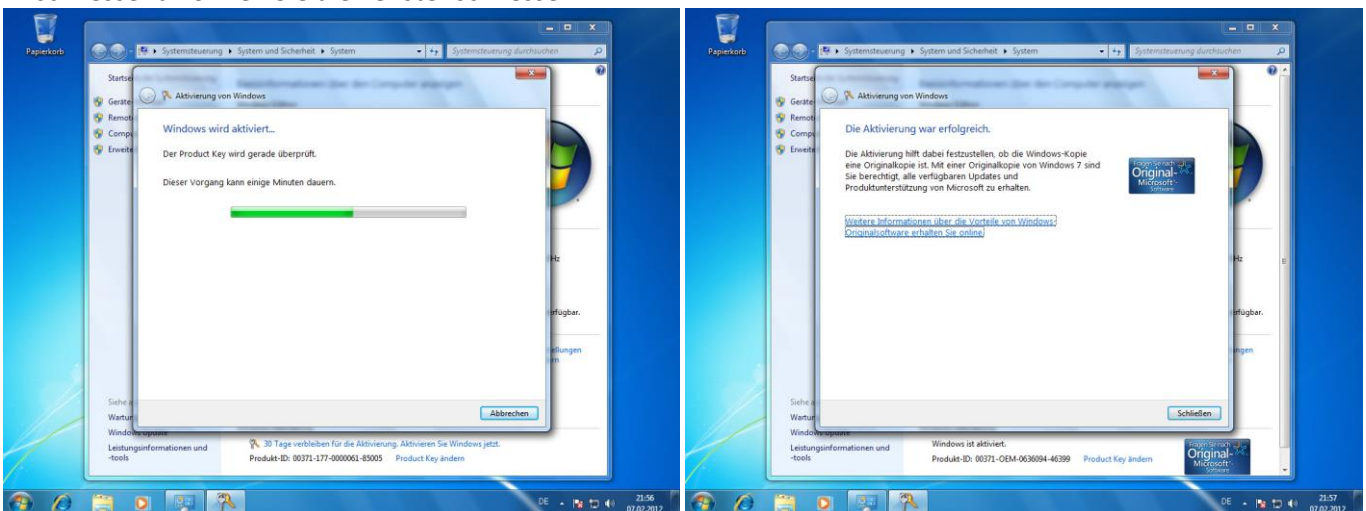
Papierkorb

Systemsteuerung ▸ System und Sicherheit ▸ System

Systemsteuerung durchsuchen

Starts

Geräte

Remot

Comp

Erweite

Aktivierung von Windows

Windows wird aktiviert...

Der Product Key wird gerade überprüft.

Dieser Vorgang kann einige Minuten dauern.

Hz

rfügbar.

ellungen

Siehe

Wartur

Windows

Abbrechen

Leistungsinformationen und -tools

30 Tage verbleiben für die Aktivierung. Aktivieren Sie Windows jetzt.

Produkt-ID: 00371-177-0000061-85005 Product Key ändern

DE 21:56 07.02.2012

Papierkorb

Systemsteuerung ▸ System und Sicherheit ▸ System

Systemsteuerung durchsuchen

Starts

Geräte

Remot

Comp

Erweite

Aktivierung von Windows

Die Aktivierung war erfolgreich.

Die Aktivierung hilft dabei festzustellen, ob die Windows-Kopie eine Originalkopie ist. Mit einer Originalkopie von Windows 7 sind Sie berechtigt, alle verfügbaren Updates und Produktunterstützung von Microsoft zu erhalten.

Fragen Sie nach Original- Microsoft Software

Weitere Informationen über die Vorteile von Windows-Originalsoftware erhalten Sie online.

Hz

rfügbar.

ngen

Siehe

Wartur

Windows

Schließen

Leistungsinformationen und -tools

Windows ist aktiviert.

Produkt-ID: 00371-OEM-0636094-46399 Product Key ändern

Fragen Sie nach Original- Microsoft Software

DE 21:57 07.02.2012